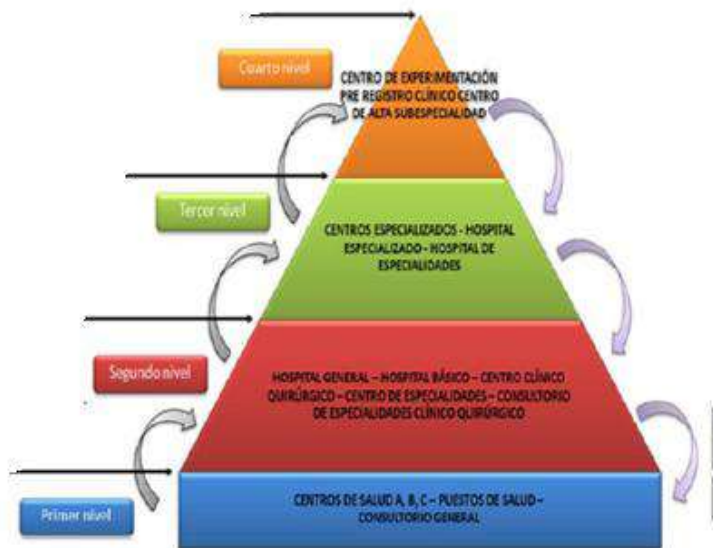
Cuarto nivel

CENTRO DE EXPERIMENTACIÓN PRE REGISTRO CLÍNICO CENTRO DE ALTA SUBESPECIALIDAD

Tercer nivel

CENTROS ESPECIALIZADOS - HOSPITAL ESPECIALIZADO - HOSPITAL DE ESPECIALIDADES

Segundo nivel

HOSPITAL GENERAL – HOSPITAL BÁSICO – CENTRO CLÍNICO QUIRÚRGICO – CENTRO DE ESPECIALIDADES – CONSULTORIO DE ESPECIALIDADES CLÍNICO QUIRÚRGICO

Primer nivel

CENTROS DE SALUD A, B, C – PUESTOS DE SALUD – CONSULTORIO GENERAL